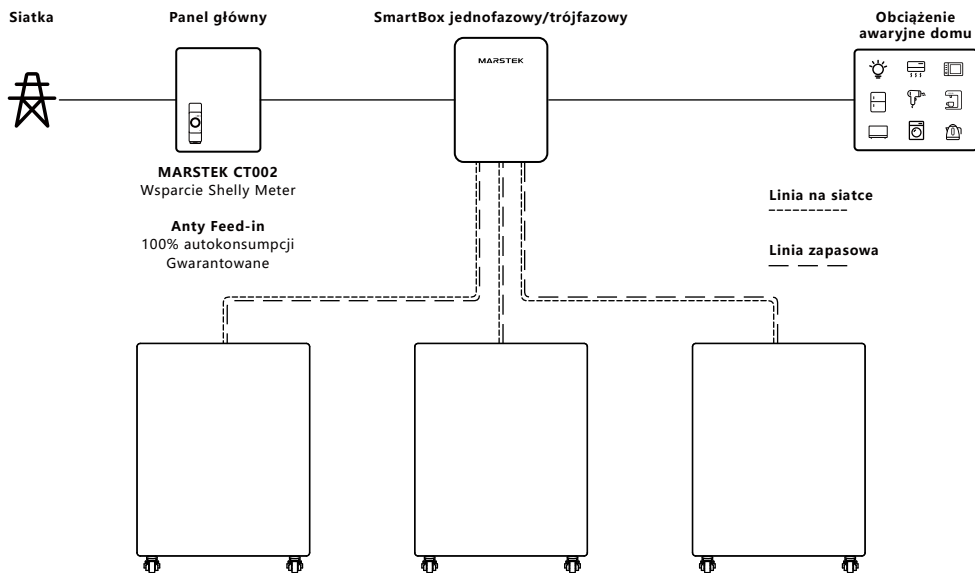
Siatka

Panel główny

SmartBox jednofazowy/trójfazowy

Obciążenie awaryjne domu

MARSTEK

MARSTEK CT002
Wsparcie Shelly Meter

Anty Feed-in
100% autokonsumpcji
Gwarantowane

Linia na siatce

Linia zapasowa